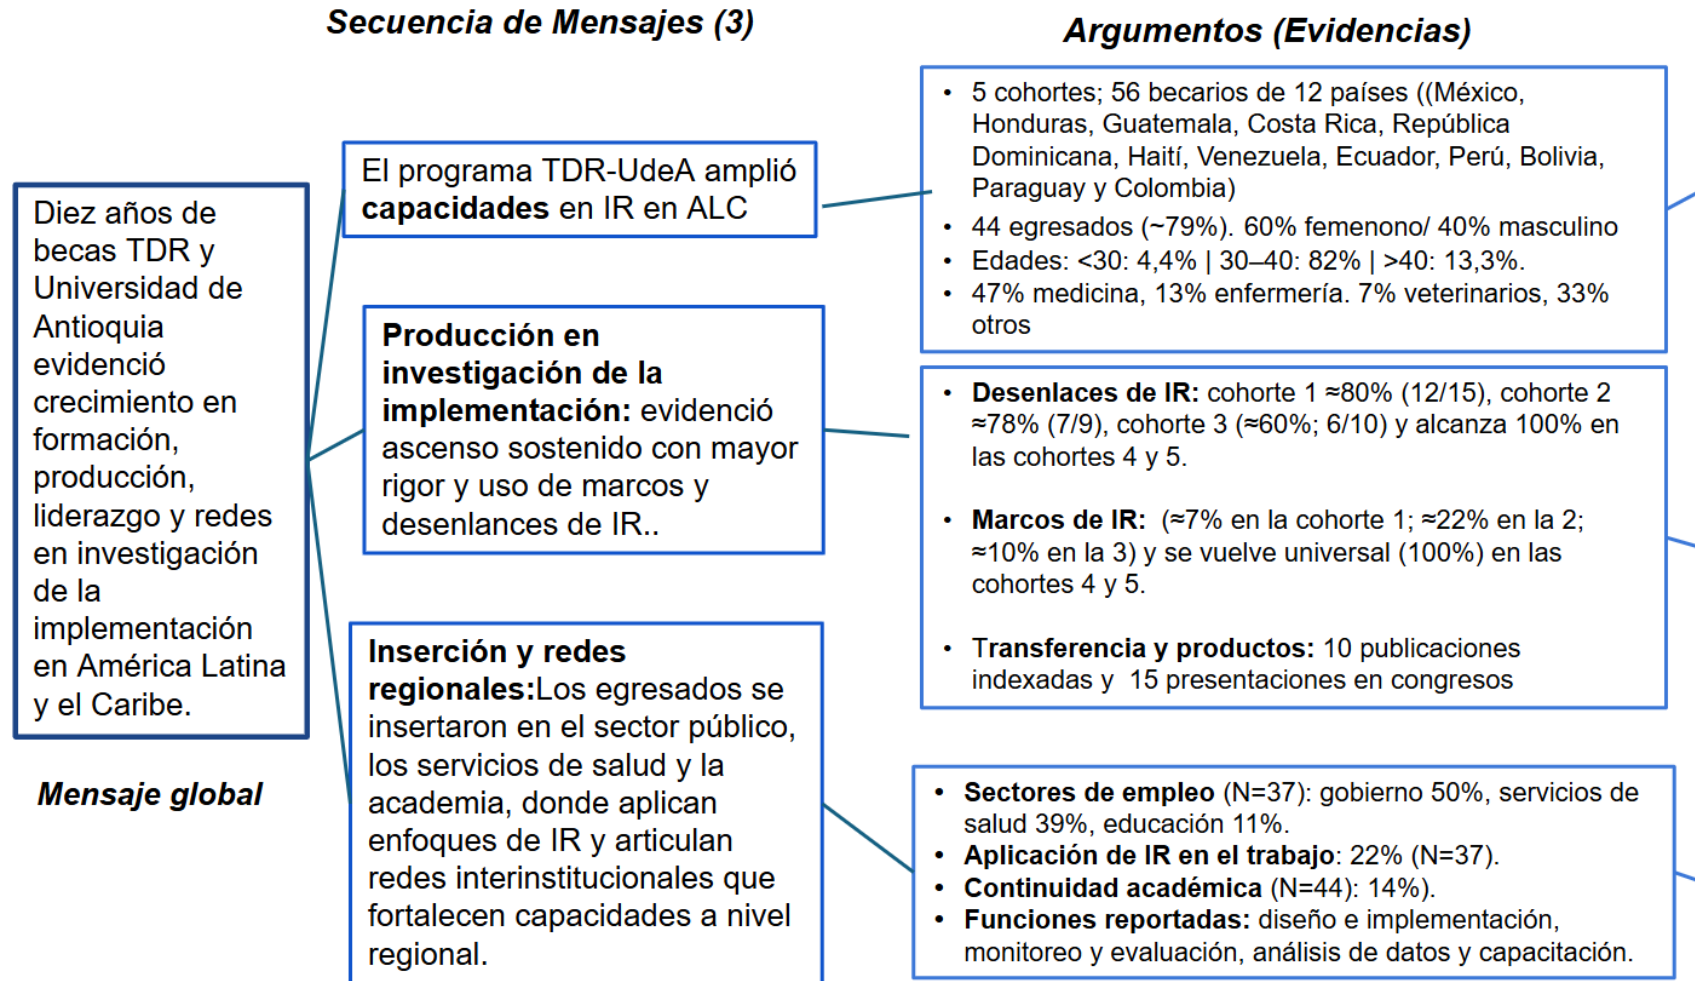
Secuencia de Mensajes (3)

Argumentos (Evidencias)

Diez años de becas TDR y Universidad de Antioquia evidenció crecimiento en formación, producción, liderazgo y redes en investigación de la implementación en América Latina y el Caribe.

Mensaje global

El programa TDR-UdeA amplió **capacidades** en IR en ALC

**Producción en investigación de la implementación:** evidenció ascenso sostenido con mayor rigor y uso de marcos y desenlances de IR..

**Inserción y redes regionales:**Los egresados se insertaron en el sector público, los servicios de salud y la academia, donde aplican enfoques de IR y articulan redes interinstitucionales que fortalecen capacidades a nivel regional.

- 5 cohortes; 56 becarios de 12 países ((México, Honduras, Guatemala, Costa Rica, República Dominicana, Haití, Venezuela, Ecuador, Perú, Bolivia, Paraguay y Colombia)
- 44 egresados (~79%). 60% femenono/ 40% masculino
- Edades: <30: 4,4% | 30–40: 82% | >40: 13,3%.
- 47% medicina, 13% enfermería. 7% veterinarios, 33% otros

- **Desenlaces de IR:** cohorte 1 ≈80% (12/15), cohorte 2 ≈78% (7/9), cohorte 3 (≈60%; 6/10) y alcanza 100% en las cohortes 4 y 5.

- **Marcos de IR:** (≈7% en la cohorte 1; ≈22% en la 2; ≈10% en la 3) y se vuelve universal (100%) en las cohortes 4 y 5.

- **Transferencia y productos:** 10 publicaciones indexadas y 15 presentaciones en congresos

- **Sectores de empleo** (N=37): gobierno 50%, servicios de salud 39%, educación 11%.
- **Aplicación de IR en el trabajo**: 22% (N=37).
- **Continuidad académica** (N=44): 14%).
- **Funciones reportadas:** diseño e implementación, monitoreo y evaluación, análisis de datos y capacitación.